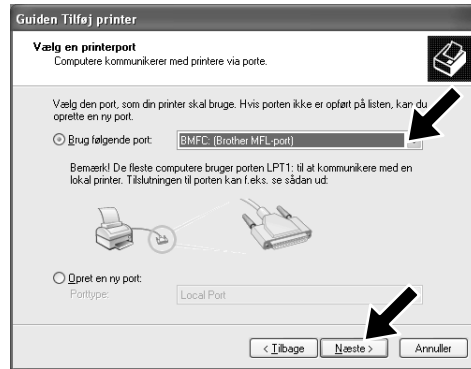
Guiden Tilføj printer

Vælg en printerport
Computere kommunikerer med printere via porte.

Vælg den port, som din printer skal bruge. Hvis porten ikke er opført på listen, kan du oprette en ny port.

Brug følgende port: BMFC: (Brother MFL-port)

Bemærk! De fleste computere bruger porten LPT1: til at kommunikere med en lokal printer. Tilslutningen til porten kan f.eks. se sådan ud:

Opret en ny port:
Porttype: Local Port

< Tilbage Næste > Annuller